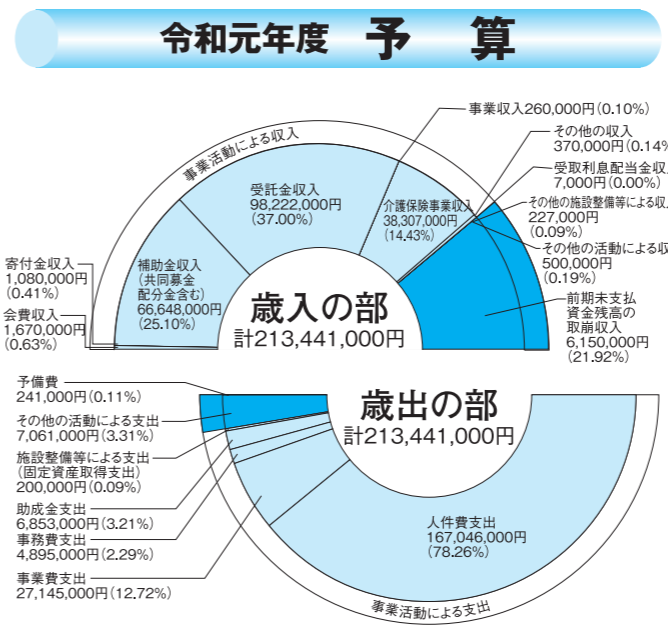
令和元年度　予　算

事業活動による収入

寄付金収入
1,080,000円
(0.41%)

会費収入
1,670,000円
(0.63%)

補助金収入
(共同募金配分金含む)
66,648,000円
(25.10%)

受託金収入
98,222,000円
(37.00%)

介護保険事業収入
38,307,000円
(14.43%)

事業収入260,000円(0.10%)

その他の収入
370,000円(0.14%

受取利息配当金収
7,000円(0.00%)

その他の施設整備等による収
227,000円
(0.09%)

その他の活動による収
500,000円
(0.19%)

前期末支払資金残高の取崩収入
6,150,000円
(21.92%)

歳入の部
計213,441,000円

歳出の部
計213,441,000円

予備費
241,000円(0.11%)

その他の活動による支出
7,061,000円(3.31%)

施設整備等による支出
(固定資産取得支出)
200,000円(0.09%)

助成金支出
6,853,000円(3.21%)

事務費支出
4,895,000円(2.29%)

事業費支出
27,145,000円(12.72%)

人件費支出
167,046,000円
(78.26%)

事業活動による支出